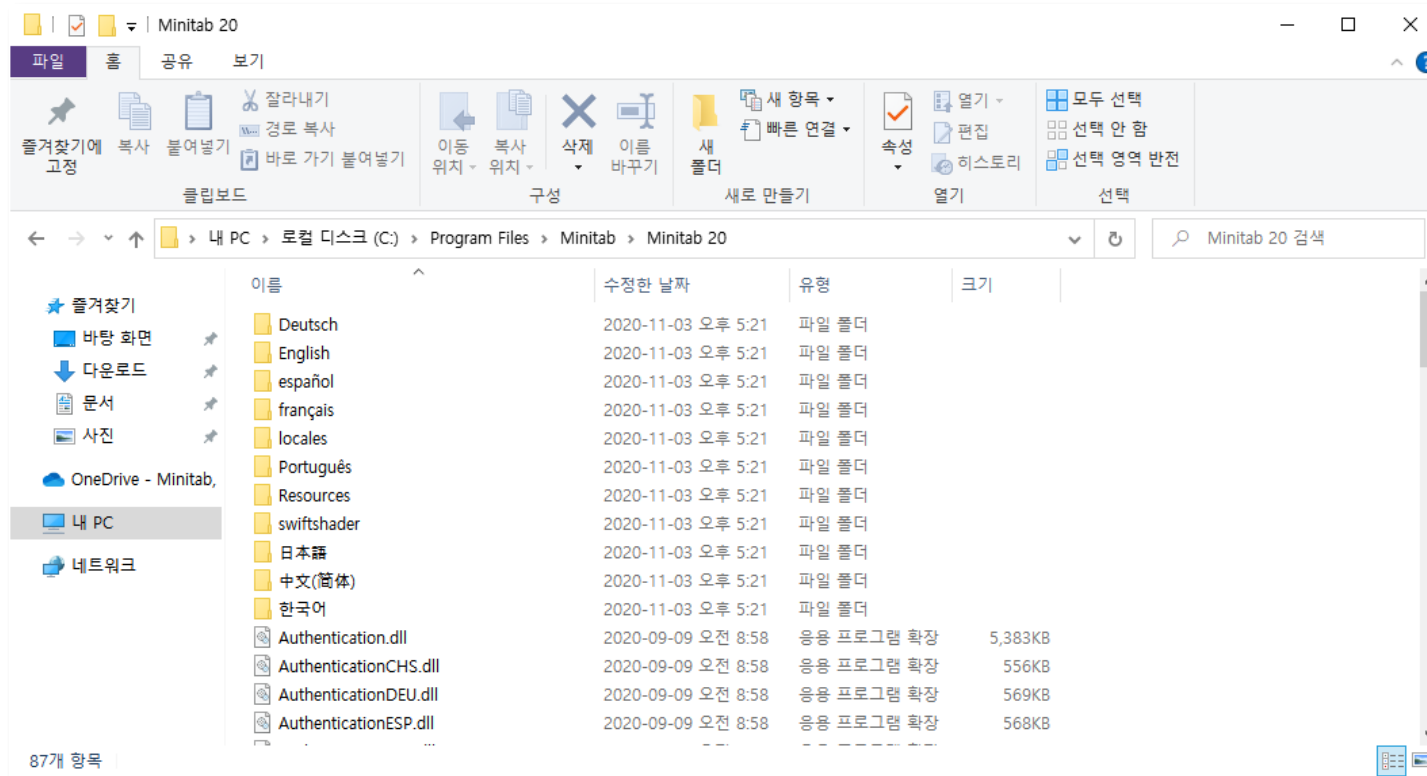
Minitab 20

파일 홈 공유 보기

즐겨찾기에 고정 복사 붙여넣기 잘라내기 경로 복사 바로 가기 붙여넣기
클립보드

이동 위치 복사 위치 삭제 이름 바꾸기
구성

새 폴더 새 항목 빠른 연결
새로 만들기

속성 열기 편집 히스토리
열기

모두 선택 선택 안 함 선택 영역 반전
선택

내 PC > 로컬 디스크 (C:) > Program Files > Minitab > Minitab 20

Minitab 20 검색

즐겨찾기
바탕 화면
다운로드
문서
사진
OneDrive - Minitab,
내 PC
네트워크

| 이름 | 수정한 날짜 | 유형 | 크기 |
|---|---|---|---|
| Deutsch | 2020-11-03 오후 5:21 | 파일 폴더 | |
| English | 2020-11-03 오후 5:21 | 파일 폴더 | |
| español | 2020-11-03 오후 5:21 | 파일 폴더 | |
| français | 2020-11-03 오후 5:21 | 파일 폴더 | |
| locales | 2020-11-03 오후 5:21 | 파일 폴더 | |
| Português | 2020-11-03 오후 5:21 | 파일 폴더 | |
| Resources | 2020-11-03 오후 5:21 | 파일 폴더 | |
| swiftshader | 2020-11-03 오후 5:21 | 파일 폴더 | |
| 日本語 | 2020-11-03 오후 5:21 | 파일 폴더 | |
| 中文(简体) | 2020-11-03 오후 5:21 | 파일 폴더 | |
| 한국어 | 2020-11-03 오후 5:21 | 파일 폴더 | |
| Authentication.dll | 2020-09-09 오전 8:58 | 응용 프로그램 확장 | 5,383KB |
| AuthenticationCHS.dll | 2020-09-09 오전 8:58 | 응용 프로그램 확장 | 556KB |
| AuthenticationDEU.dll | 2020-09-09 오전 8:58 | 응용 프로그램 확장 | 569KB |
| AuthenticationESP.dll | 2020-09-09 오전 8:58 | 응용 프로그램 확장 | 568KB |

87개 항목